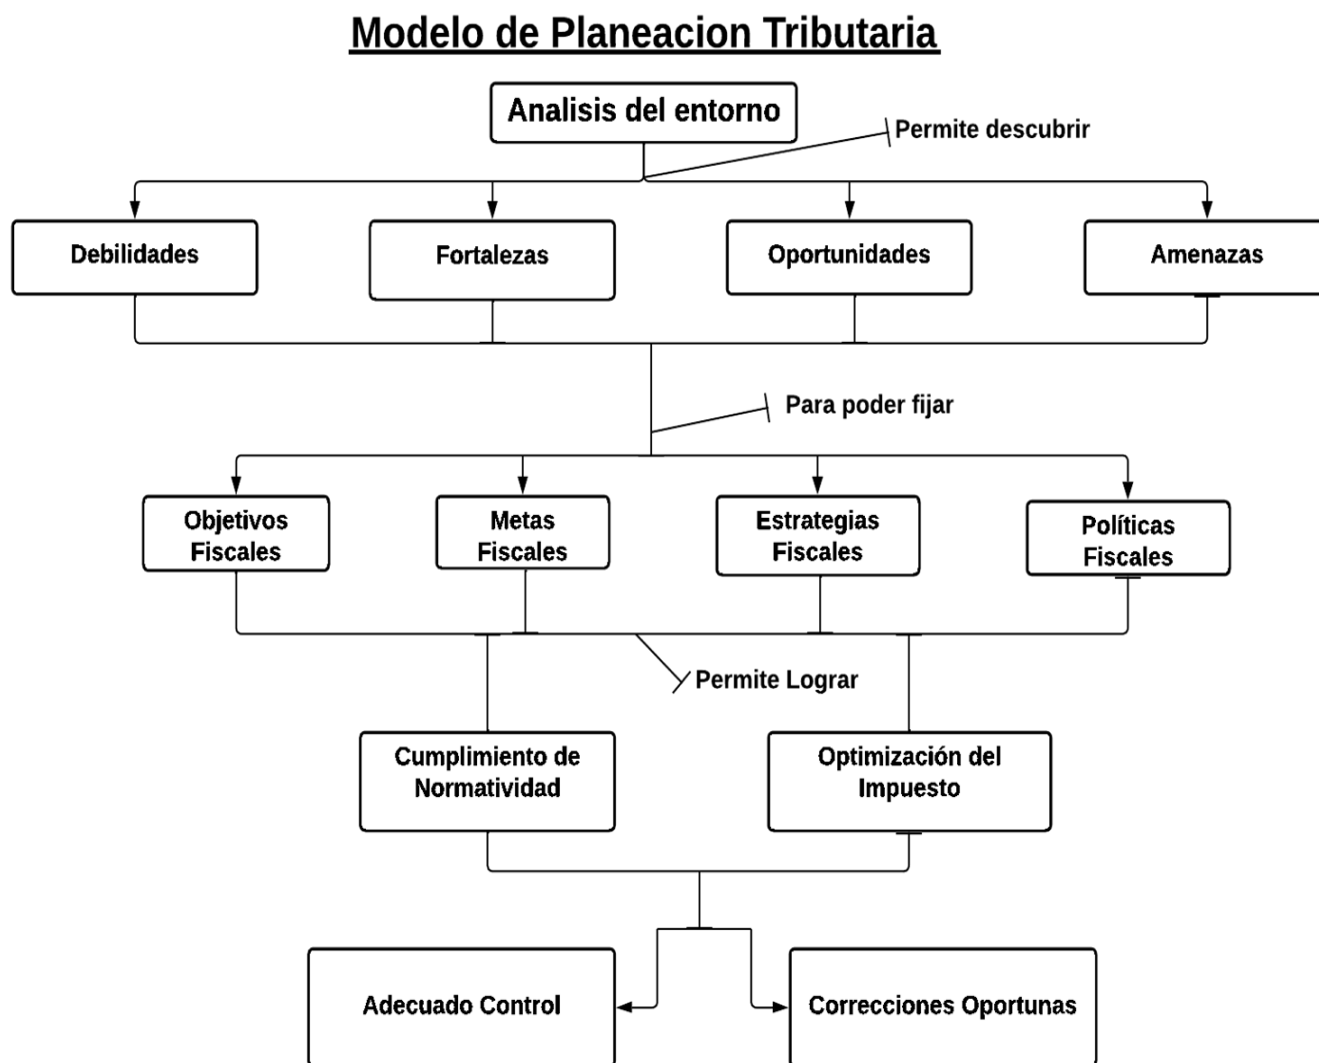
Modelo de Planeacion Tributaria

Analisis del entorno

Permite descubrir

Debilidades

Fortalezas

Oportunidades

Amenazas

Para poder fijar

Objetivos Fiscales

Metas Fiscales

Estrategias Fiscales

Políticas Fiscales

Permite Lograr

Cumplimiento de Normatividad

Optimización del Impuesto

Adecuado Control

Correcciones Oportunas